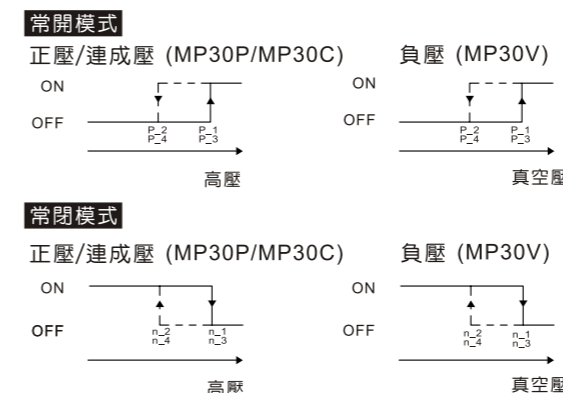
常開模式

正壓/連成壓 (MP30P/MP30C)

ON

OFF

P_2
P_4

P_1
P_3

高壓

負壓 (MP30V)

ON

OFF

P_2
P_4

P_1
P_3

真空壓

常閉模式

正壓/連成壓 (MP30P/MP30C)

ON

OFF

n_2
n_4

n_1
n_3

高壓

負壓 (MP30V)

ON

OFF

n_2
n_4

n_1
n_3

真空壓